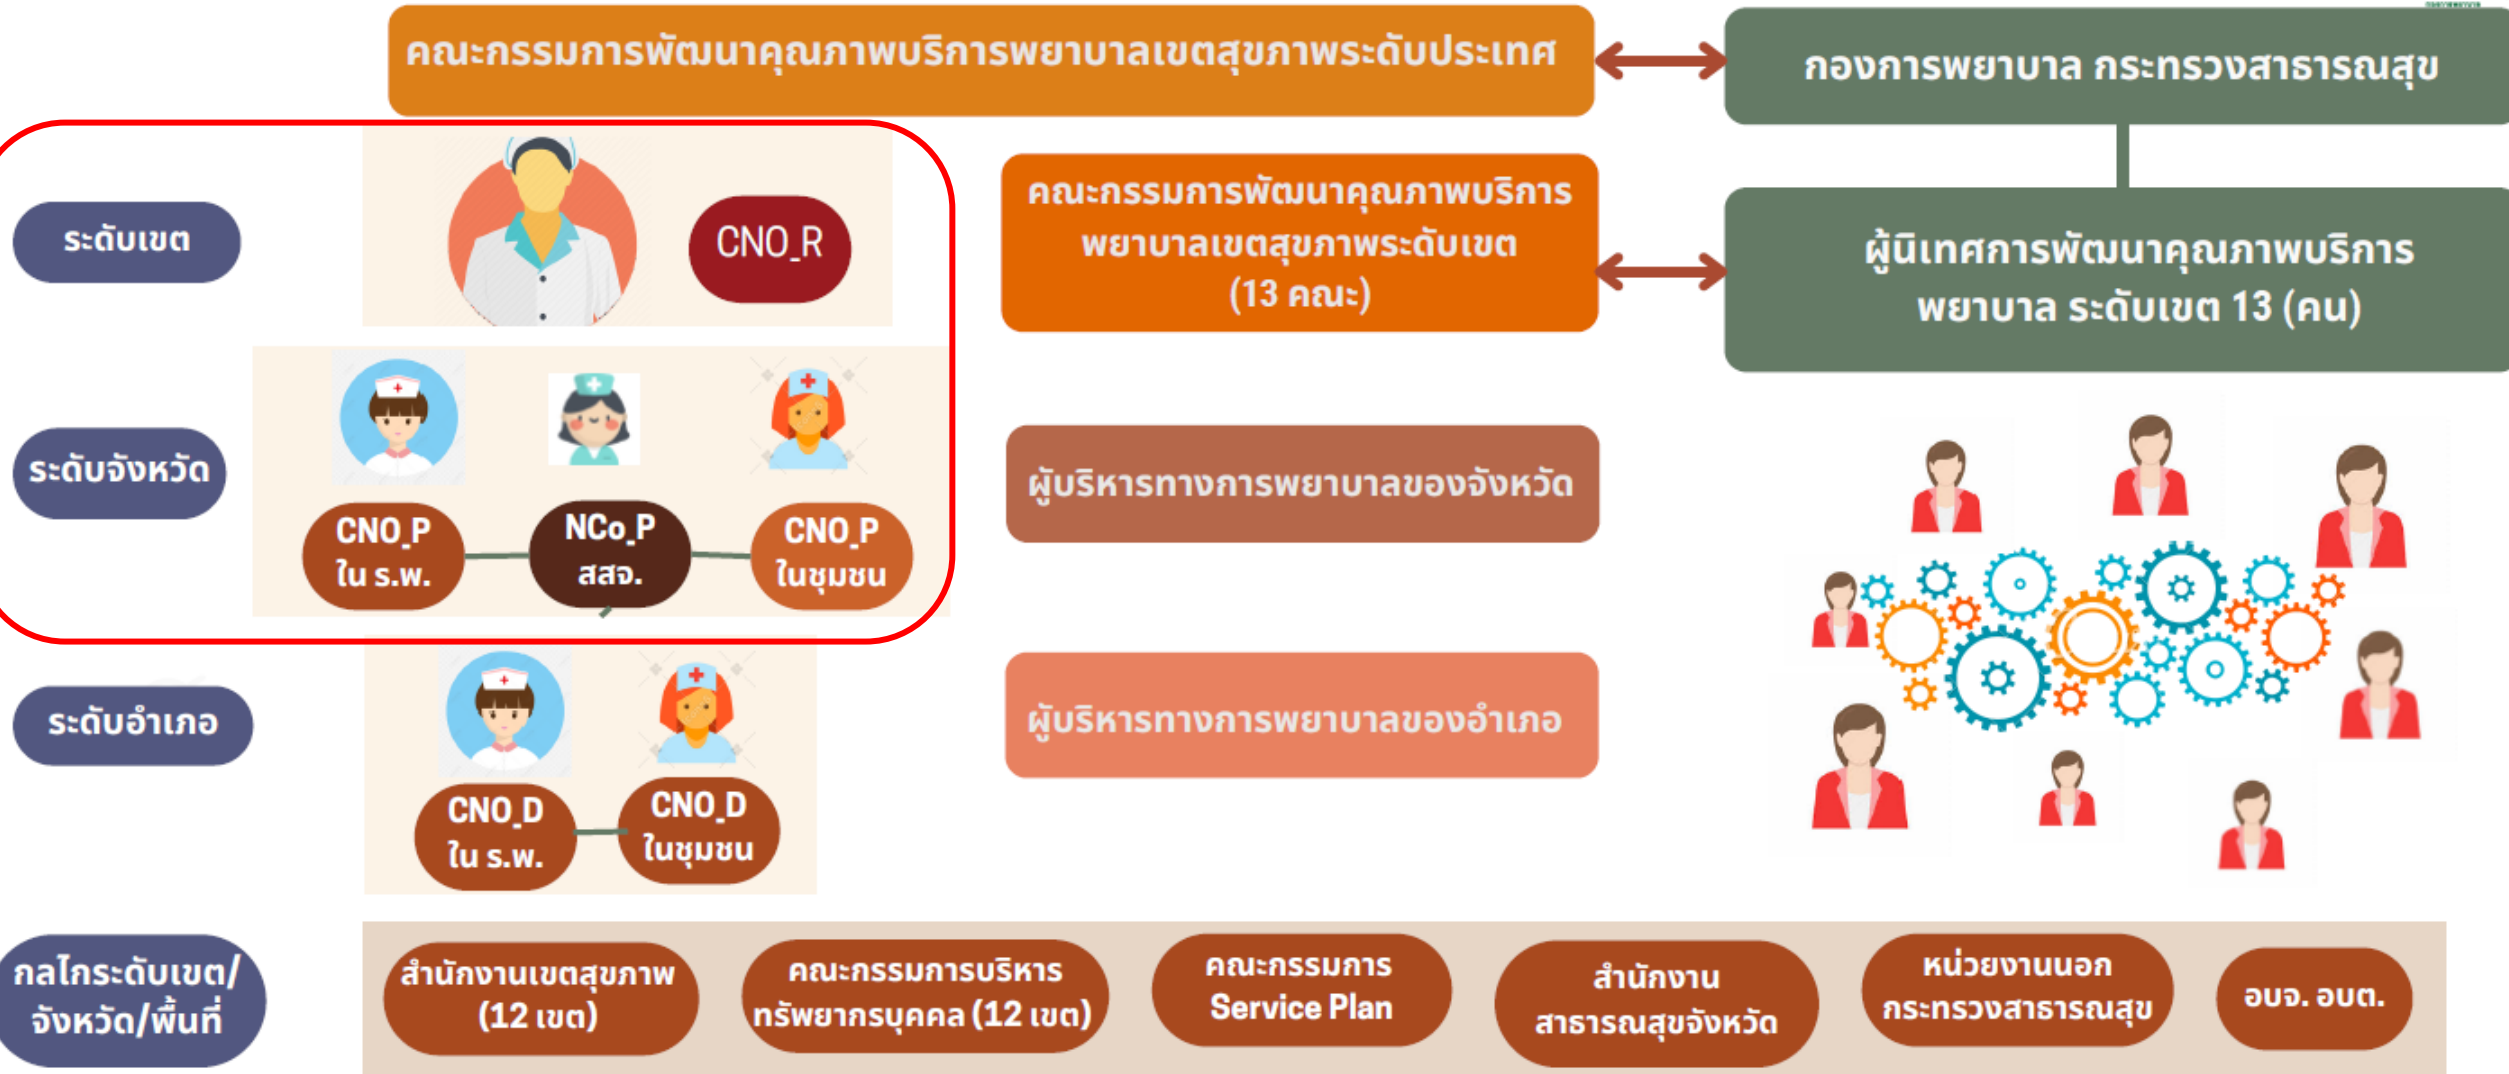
คณะกรรมการพัฒนาคุณภาพบริการพยาบาลเขตสุขภาพระดับประเทศ

กองการพยาบาล กระทรวงสาธารณสุข

ระดับเขต

CNO_R

คณะกรรมการพัฒนาคุณภาพบริการพยาบาลเขตสุขภาพระดับเขต (13 คณะ)

ผู้นิเทศการพัฒนาคุณภาพบริการพยาบาล ระดับเขต 13 (คน)

ระดับจังหวัด

CNO_P ใน ร.พ.

NCo_P สสจ.

CNO_P ในชุมชน

ผู้บริหารทางการพยาบาลของจังหวัด

ระดับอำเภอ

CNO_D ใน ร.พ.

CNO_D ในชุมชน

ผู้บริหารทางการพยาบาลของอำเภอ

กลไกระดับเขต/จังหวัด/พื้นที่

สำนักงานเขตสุขภาพ (12 เขต)

คณะกรรมการบริหารทรัพยากรบุคคล (12 เขต)

คณะกรรมการ Service Plan

สำนักงานสาธารณสุขจังหวัด

หน่วยงานนอกกระทรวงสาธารณสุข

อบจ. อบต.